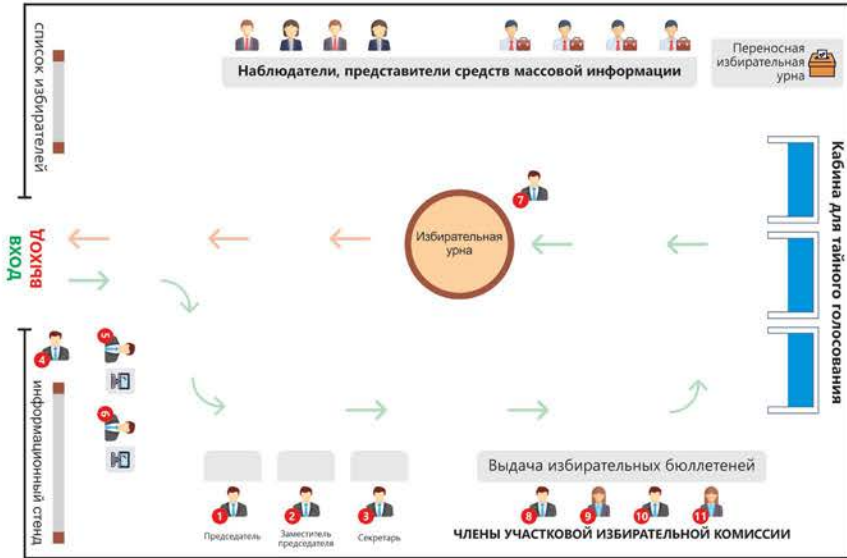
список избирателей

Наблюдатели, представители средств массовой информации

Переносная избирательная урна

Кабина для тайного голосования

ВЫХОД
ВХОД

7

Избирательная урна

4
5
6

информационный стенд

Выдача избирательных бюллетеней

1
Председатель
2
Заместитель председателя
3
Секретарь

8
9
10
11
ЧЛЕНЫ УЧАСТКОВОЙ ИЗБИРАТЕЛЬНОЙ КОМИССИИ